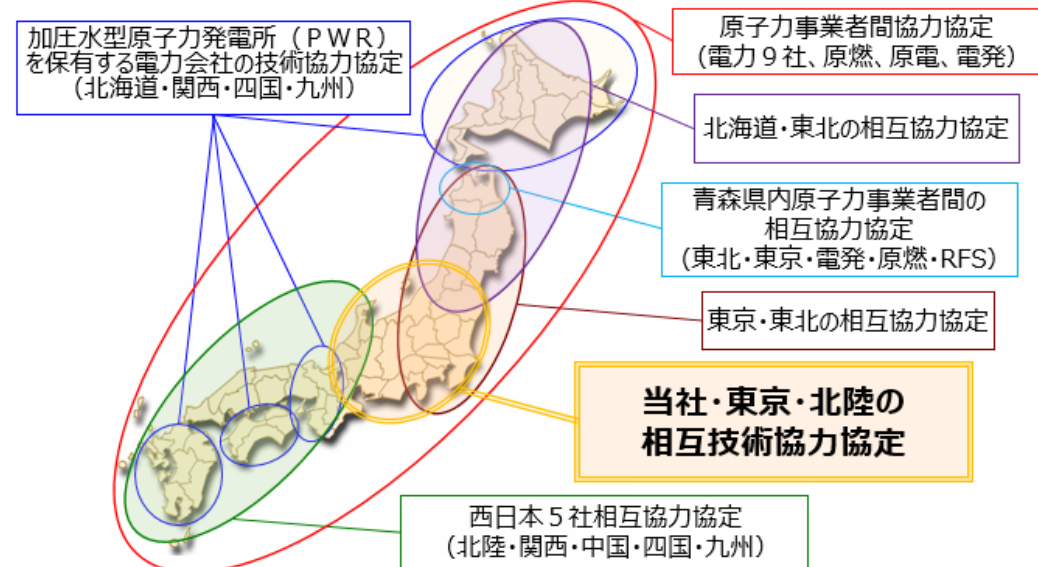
加圧水型原子力発電所（ＰＷＲ）を保有する電力会社の技術協力協定（北海道・関西・四国・九州）

原子力事業者間協力協定（電力９社、原燃、原電、電発）

北海道・東北の相互協力協定

青森県内原子力事業者間の相互協力協定（東北・東京・電発・原燃・RFS）

東京・東北の相互協力協定

当社・東京・北陸の相互技術協力協定

西日本５社相互協力協定（北陸・関西・中国・四国・九州）